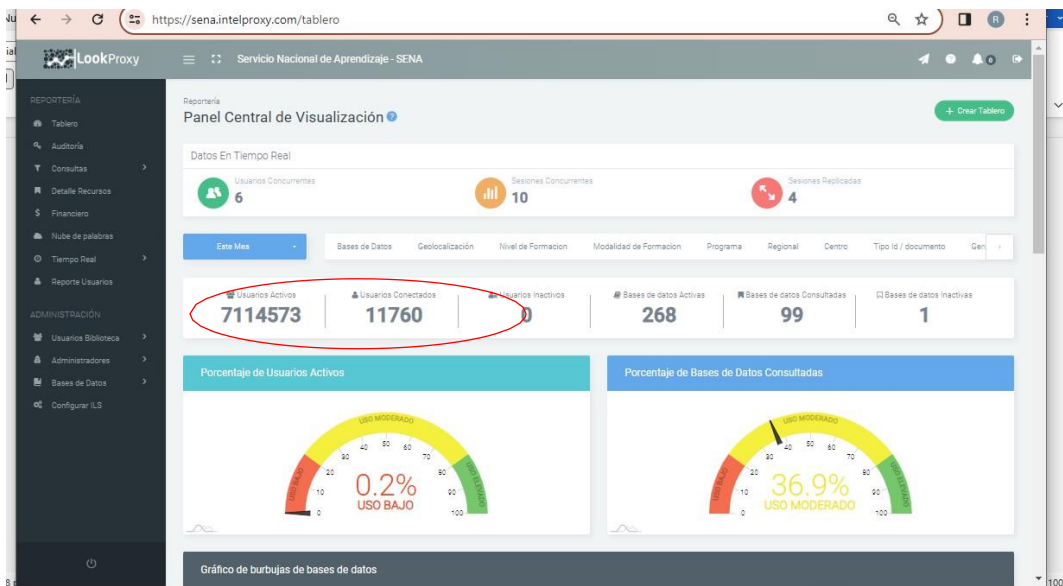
https://sena.intelproxy.com/tablero

LookProxy

Servicio Nacional de Aprendizaje - SENA

REPORTERÍA
Tablero
Auditoría
Consultas
Detalle Recursos
Financiero
Nube de palabras
Tiempo Real
Reporte Usuarios

ADMINISTRACIÓN
Usuarios Biblioteca
Administradores
Bases de Datos
Configurar ILS

Reportería
Panel Central de Visualización

+ Crear Tablero

Datos En Tiempo Real

Usuarios Concurrentes
6

Sesiones Concurrentes
10

Sesiones Replicadas
4

Este Mes

Bases de Datos Geolocalización Nivel de Formacion Modalidad de Formacion Programa Regional Centro Tipo Id / documento Gen

| Usuarios Activos | Usuarios Conectados | Usuarios Inactivos | Bases de datos Activas | Bases de datos Consultadas | Bases de datos Inactivas |
|---|---|---|---|---|---|
| 7114573 | 11760 | 0 | 268 | 99 | 1 |

Porcentaje de Usuarios Activos

USO MODERADO
USO BAJO
USO ELEVADO
0 10 20 30 40 50 60 70 80 90 100
0.2%
USO BAJO

Porcentaje de Bases de Datos Consultadas

USO MODERADO
USO BAJO
USO ELEVADO
0 10 20 30 40 50 60 70 80 90 100
36.9%
USO MODERADO

Gráfico de burbujas de bases de datos